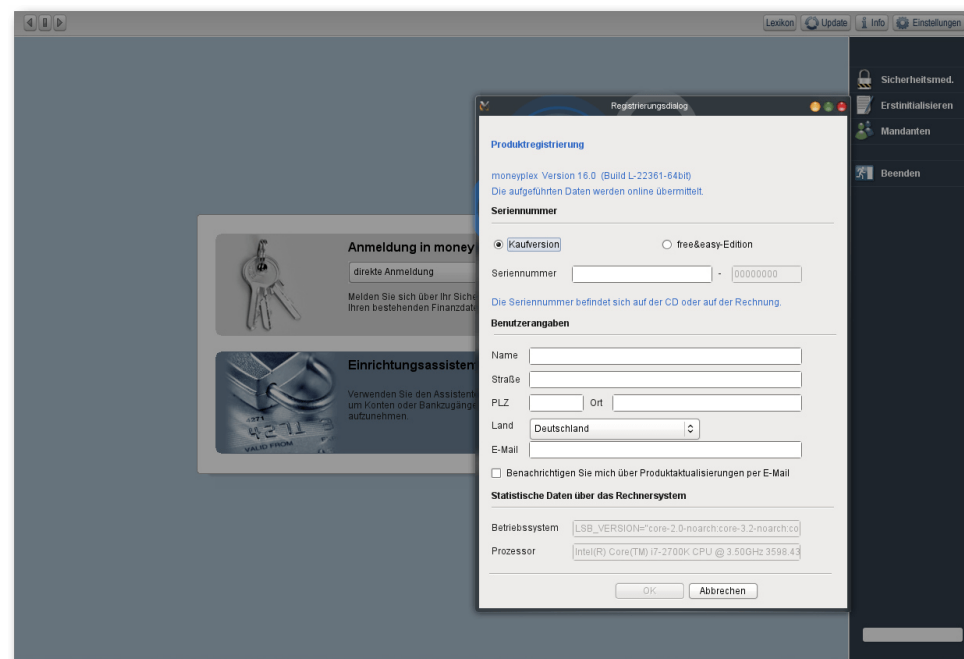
Lexikon Update Info Einstellungen

Sicherheitsmed.
Erstinitialisieren
Mandanten
Beenden

Anmeldung in money
direkte Anmeldung
Melden Sie sich über Ihr Siche
Ihren bestehenden Finanzdat

Einrichtungsassisten
Verwenden Sie den Assistent
um Konten oder Bankzugänge
aufzunehmen.

4271
4271
VALID FROM

Registrierungsdialog

Produktregistrierung

moneyplex Version 16.0 (Build L-22361-64bit)
Die aufgeführten Daten werden online übermittelt.

Seriennummer

Kaufversion
free&easy-Edition

Seriennummer - 00000000

Die Seriennummer befindet sich auf der CD oder auf der Rechnung.

Benutzerangaben

Name
Straße
PLZ Ort
Land Deutschland
E-Mail

Benachrichtigen Sie mich über Produktaktualisierungen per E-Mail

Statistische Daten über das Rechnersystem

Betriebssystem LSB_VERSION="core-2.0-noarch:core-3.2-noarch:co
Prozessor Intel(R) Core(TM) i7-2700K CPU @ 3.50GHz 3598.43

OK Abbrechen